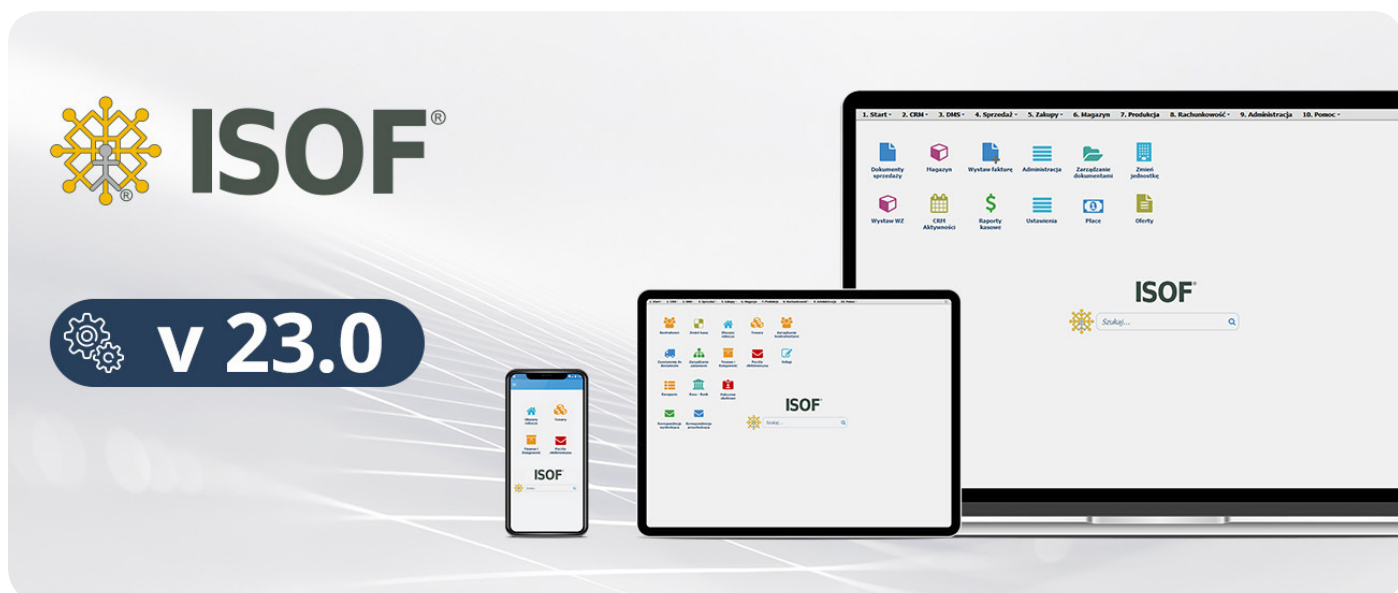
ISOF®

v 23.0

1. Start 2. CRM 3. DMS 4. Sprzedaż 5. Zakupy 6. Magazyn 7. Produkcja 8. Rachunkowość 9. Administracja 10. Pomoc

Dokumenty sprzedaży
Magazyn
Wystaw fakturę
Administracja
Zarządzanie dokumentami
Zmień jednostkę
Wystaw WZ
CRM Aktywności
Raporty kasowe
Ustawienia
Płace
Oferty

ISOF®
Szukaj...

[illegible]

ISOF®
Szukaj...

ISOF®
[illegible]